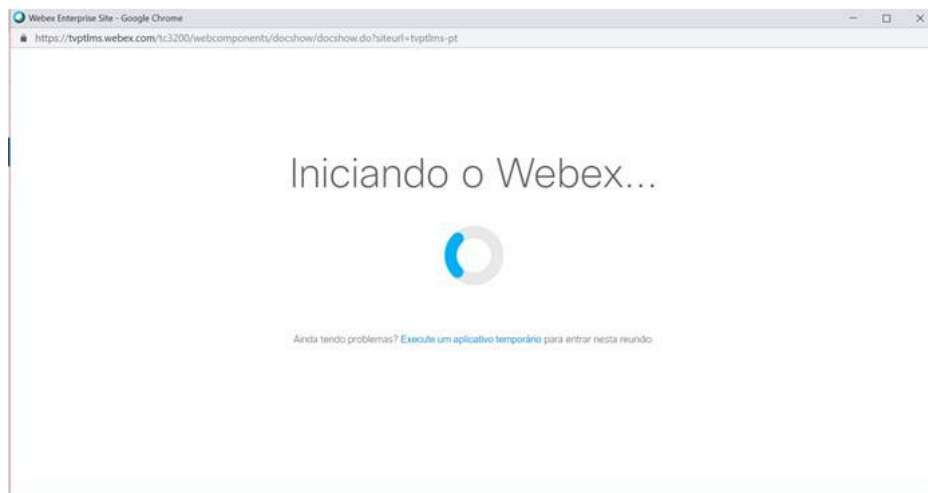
Webex Enterprise Site - Google Chrome

https://tvptlms.webex.com/tc3200/webcomponents/docshow/docshow.do?siteurl=tvptlms-pt

Iniciando o Webex...

Ainda tendo problemas? Execute um aplicativo temporário para entrar nesta reunião